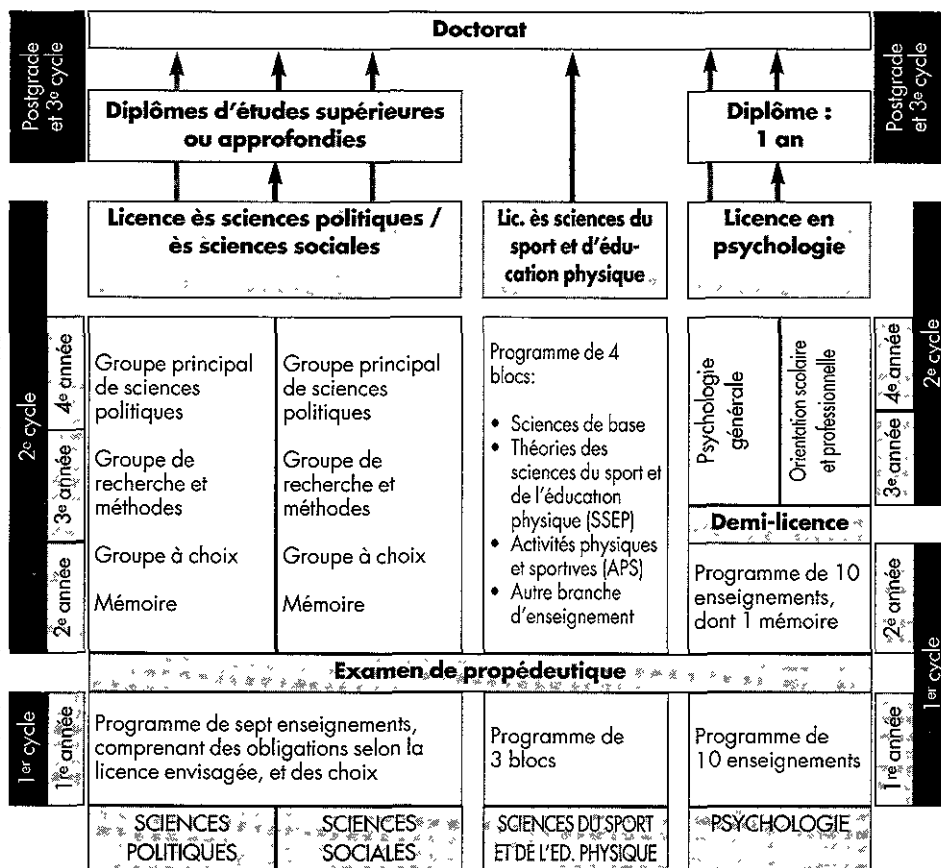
Postgrade et 3e cycle

Doctorat

Postgrade et 3e cycle

Diplômes d'études supérieures ou approfondies

Diplôme : 1 an

2e cycle

Licence ès sciences politiques / ès sciences sociales

Lic. ès sciences du sport et d'éducation physique

Licence en psychologie

2e cycle

4e année

3e année

2e année

Groupe principal de sciences politiques

Groupe de recherche et méthodes

Groupe à choix

Mémoire

Groupe principal de sciences politiques

Groupe de recherche et méthodes

Groupe à choix

Mémoire

Programme de 4 blocs:

- Sciences de base
- Théories des sciences du sport et de l'éducation physique (SSEP)
- Activités physiques et sportives (APS)
- Autre branche d'enseignement

Psychologie générale

Orientation scolaire et professionnelle

Demi-licence

Programme de 10 enseignements, dont 1 mémoire

4e année

3e année

2e année

1er cycle

Examen de propédeutique

1er cycle

1re année

Programme de sept enseignements, comprenant des obligations selon la licence envisagée, et des choix

Programme de 3 blocs

Programme de 10 enseignements

1re année

SCIENCES POLITIQUES

SCIENCES SOCIALES

SCIENCES DU SPORT ET DE L'ED. PHYSIQUE

PSYCHOLOGIE